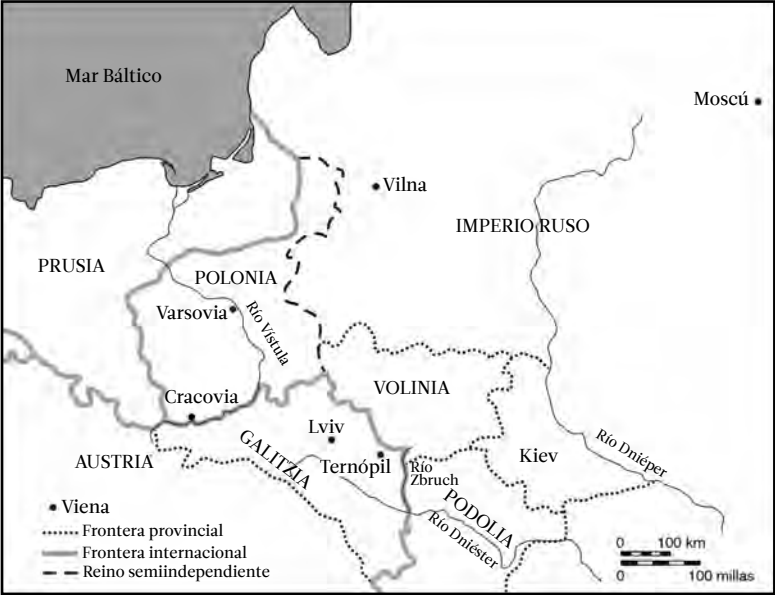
Mar Báltico

Moscú

Vilna

IMPERIO RUSO

PRUSIA

POLONIA

Varsovia

Río Vístula

VOLINIA

Cracovia

Lviv

GALITZIA

Ternópil

Río Zbruch

Kiev

Río Dniéper

AUSTRIA

PODOLIA

Río Dniéster

Viena

Frontera provincial

Frontera internacional

Reino semiindependiente

0 100 km

0 100 millas